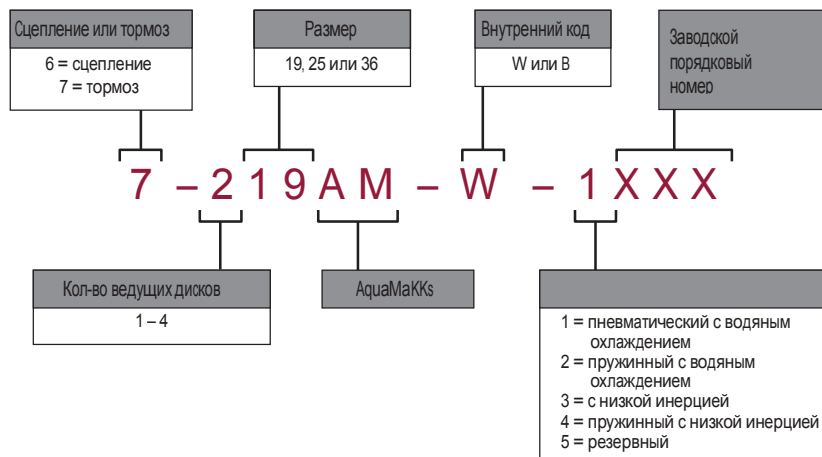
Сцепление или тормоз

6 = сцепление
7 = тормоз

Размер

19, 25 или 36

Внутренний код

W или B

Заводской порядковый номер

7 – 2 1 9 A M – W – 1 X X X

Кол-во ведущих дисков

1 – 4

AquaMaKKs

1 = пневматический с водяным охлаждением
2 = пружинный с водяным охлаждением
3 = с низкой инерцией
4 = пружинный с низкой инерцией
5 = резервный